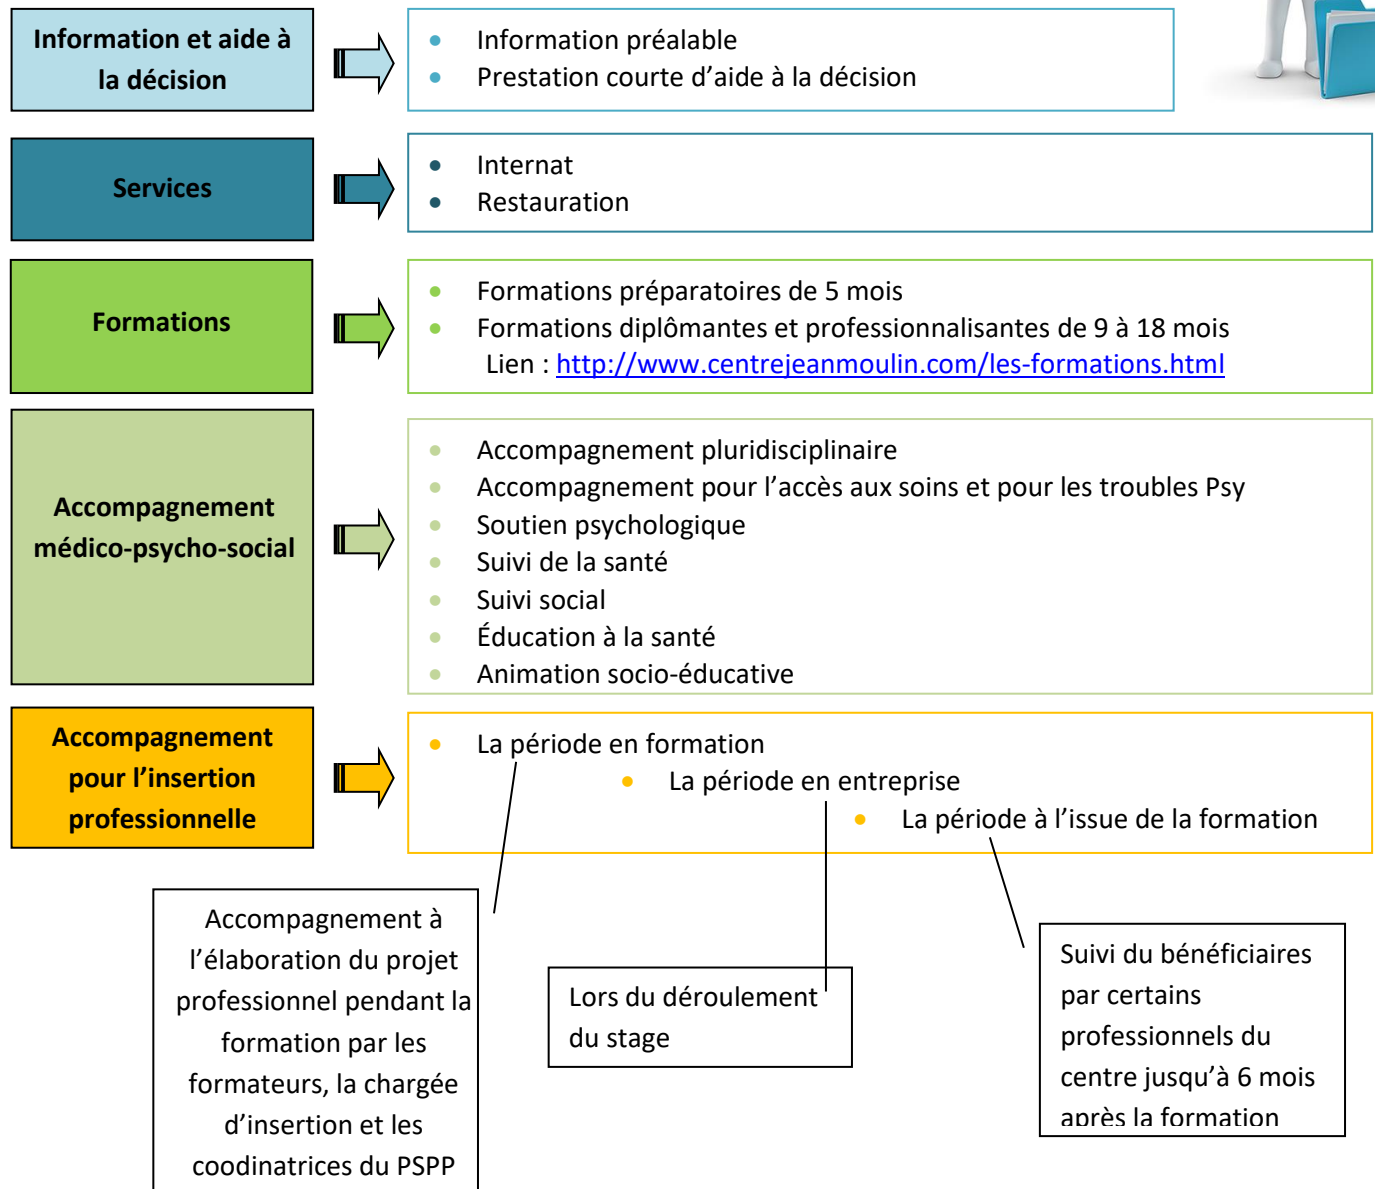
Information et aide à la décision

- Information préalable
- Prestation courte d'aide à la décision

Services

- Internat
- Restauration

Formations

- Formations préparatoires de 5 mois
- Formations diplômantes et professionnalisantes de 9 à 18 mois

Lien : http://www.centrejeanmoulin.com/les-formations.html

Accompagnement médico-psycho-social

- Accompagnement pluridisciplinaire
- Accompagnement pour l'accès aux soins et pour les troubles Psy
- Soutien psychologique
- Suivi de la santé
- Suivi social
- Éducation à la santé
- Animation socio-éducative

Accompagnement pour l'insertion professionnelle

- La période en formation
- La période en entreprise
- La période à l'issue de la formation

Accompagnement à l'élaboration du projet professionnel pendant la formation par les formateurs, la chargée d'insertion et les coodinatrices du PSPP

Lors du déroulement du stage

Suivi du bénéficiaires par certains professionnels du centre jusqu'à 6 mois après la formation